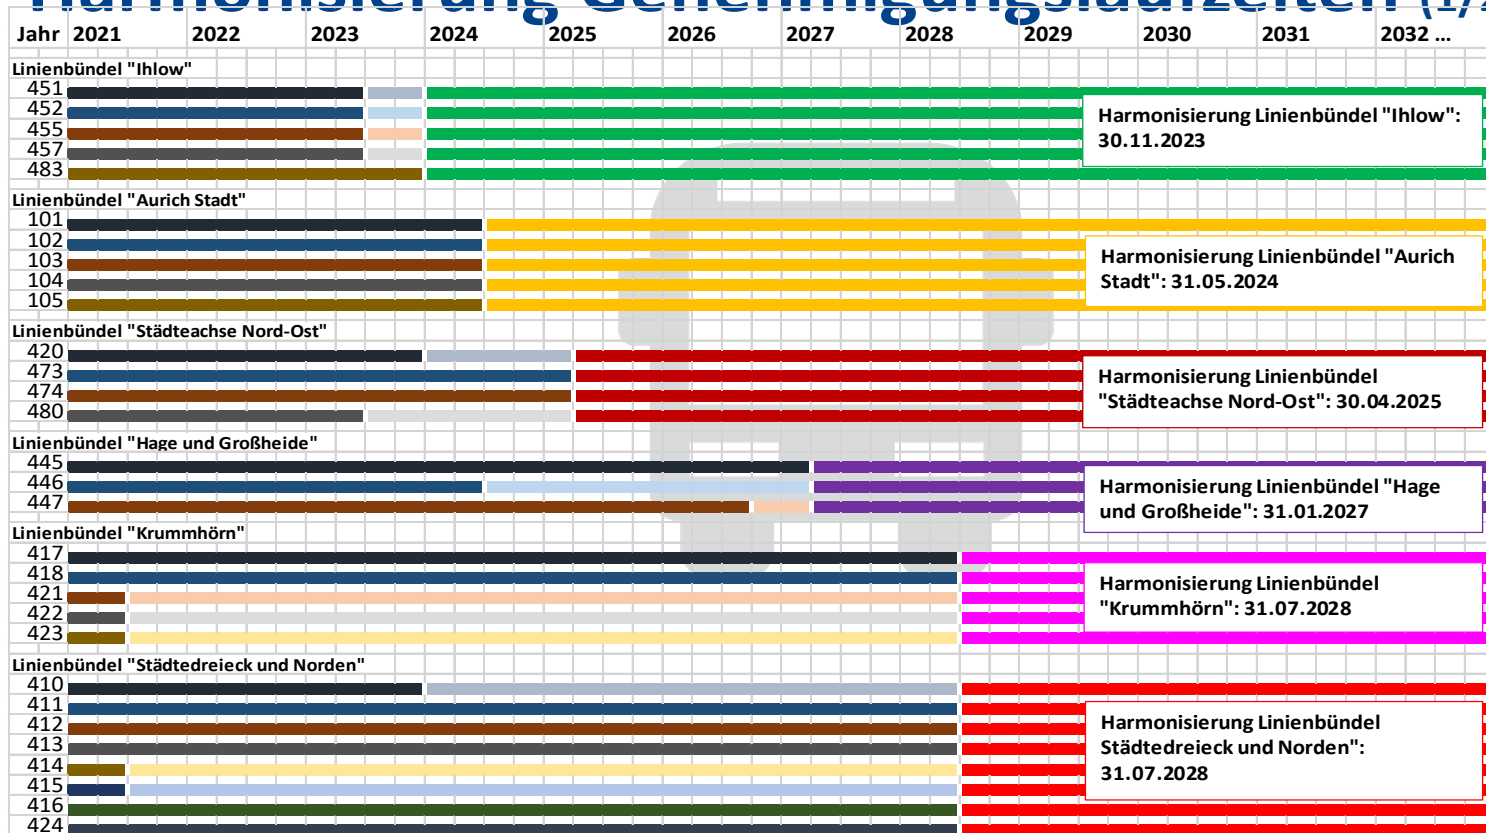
Harmonisierung Genehmigungslaufzeiten (1/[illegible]

| Jahr | 2021 | 2022 | 2023 | 2024 | 2025 | 2026 | 2027 | 2028 | 2029 | 2030 | 2031 | 2032 ... |
|---|---|---|---|---|---|---|---|---|---|---|---|---|

Linienbündel "Ihlow"
451
452
455
457
483

Harmonisierung Linienbündel "Ihlow": 30.11.2023

Linienbündel "Aurich Stadt"
101
102
103
104
105

Harmonisierung Linienbündel "Aurich Stadt": 31.05.2024

Linienbündel "Städteachse Nord-Ost"
420
473
474
480

Harmonisierung Linienbündel "Städteachse Nord-Ost": 30.04.2025

Linienbündel "Hage und Großheide"
445
446
447

Harmonisierung Linienbündel "Hage und Großheide": 31.01.2027

Linienbündel "Krummhörn"
417
418
421
422
423

Harmonisierung Linienbündel "Krummhörn": 31.07.2028

Linienbündel "Städtedreieck und Norden"
410
411
412
413
414
415
416
424

Harmonisierung Linienbündel Städtedreieck und Norden": 31.07.2028